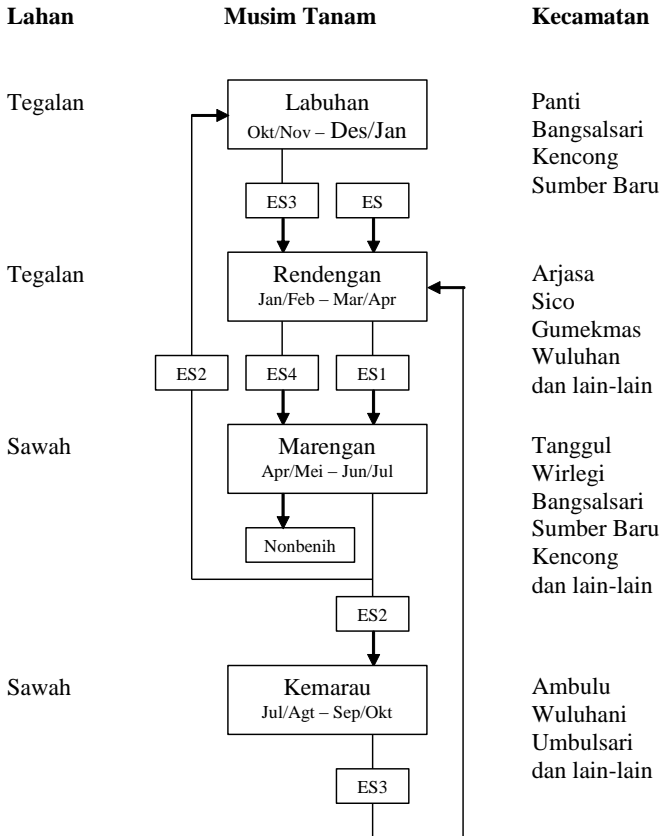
Lahan

Musim Tanam

Kecamatan

Tegalan

Labuhan
Okt/Nov – Des/Jan

Panti
Bangsalsari
Kencong
Sumber Baru

ES3

ES

Tegalan

Rendengan
Jan/Feb – Mar/Apr

Arjasa
Sico
Gumekmas
Wuluhan
dan lain-lain

ES2

ES4

ES1

Sawah

Marengan
Apr/Mei – Jun/Jul

Tanggul
Wirlegi
Bangsalsari
Sumber Baru
Kencong
dan lain-lain

Nonbenih

ES2

Sawah

Kemarau
Jul/Agt – Sep/Okt

Ambulu
Wuluhani
Umbulsari
dan lain-lain

ES3